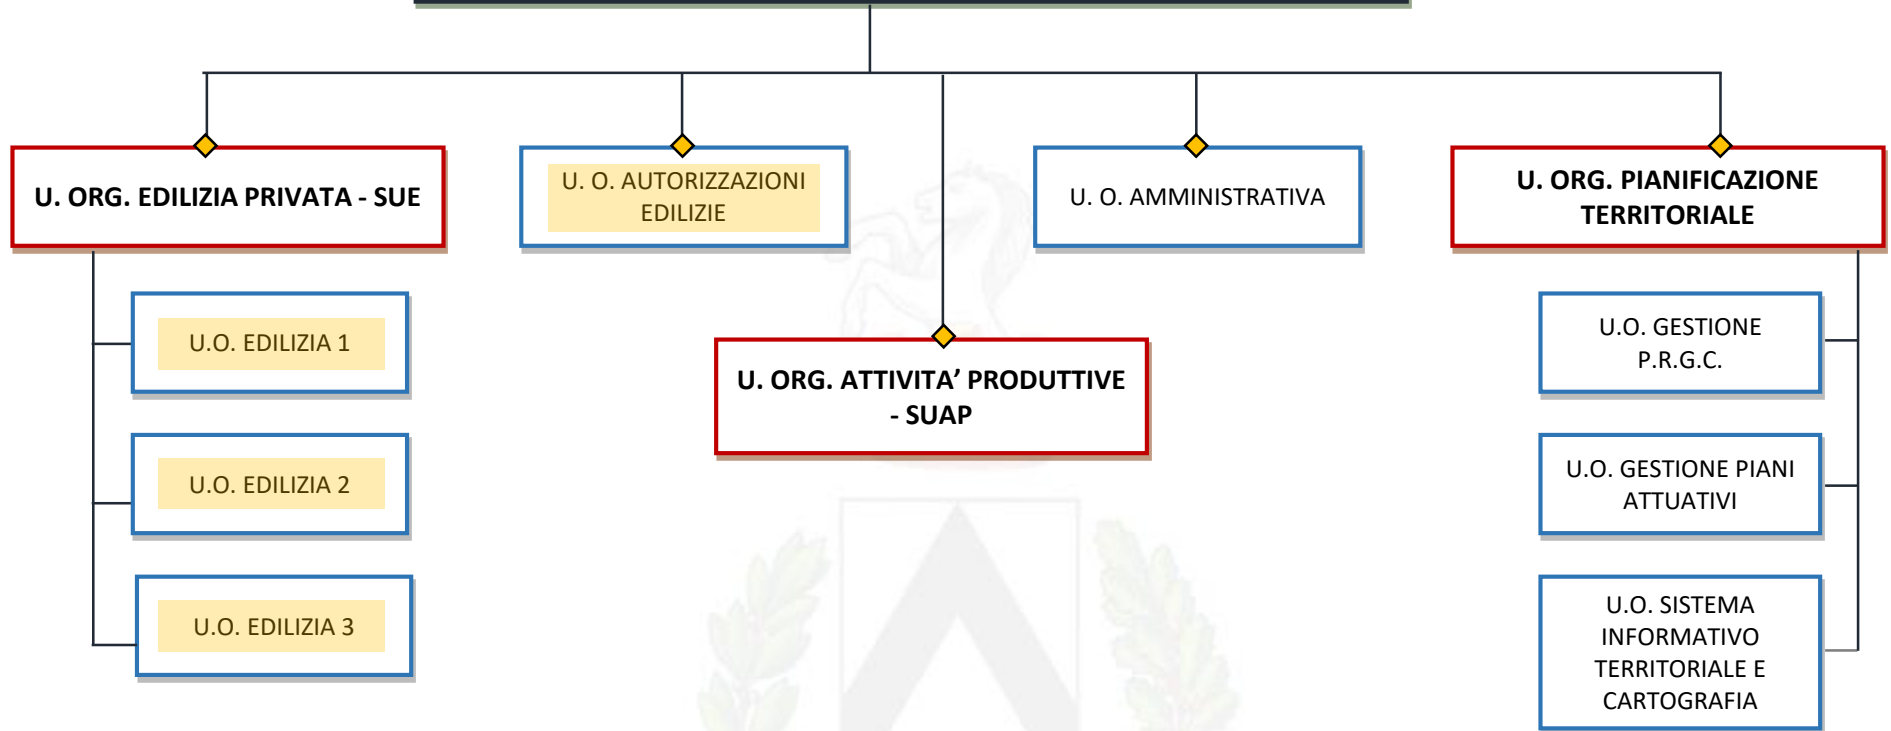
U. ORG. EDILIZIA PRIVATA - SUE

U. O. AUTORIZZAZIONI EDILIZIE

U. O. AMMINISTRATIVA

U. ORG. PIANIFICAZIONE TERRITORIALE

U.O. EDILIZIA 1

U.O. EDILIZIA 2

U.O. EDILIZIA 3

U. ORG. ATTIVITA' PRODUTTIVE - SUAP

U.O. GESTIONE P.R.G.C.

U.O. GESTIONE PIANI ATTUATIVI

U.O. SISTEMA INFORMATIVO TERRITORIALE E CARTOGRAFIA